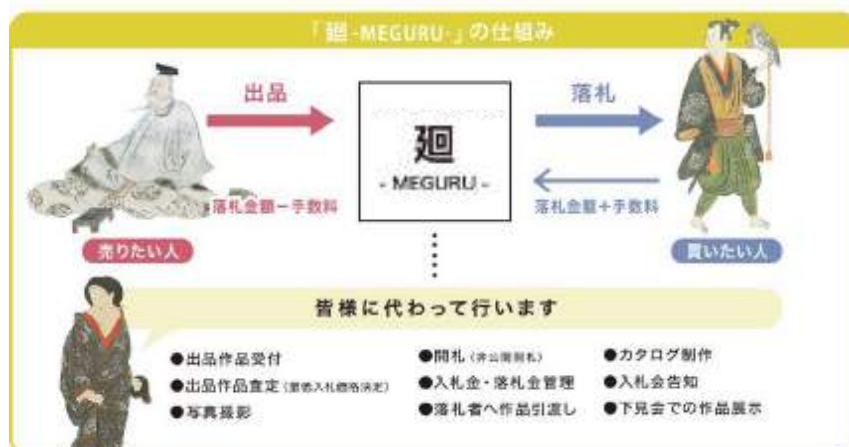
「廻 -MEGURU-」の仕組み

出品

落札

廻
- MEGURU -

落札金額ー手数料

落札金額＋手数料

売りたい人

買いたい人

皆様に代わって行います

●出品作品受付
●出品作品査定（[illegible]）
●写真撮影

●開札（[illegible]）
●入札金・落札金管理
●落札者へ作品引渡し

●カタログ制作
●入札会告知
●下見会での作品展示